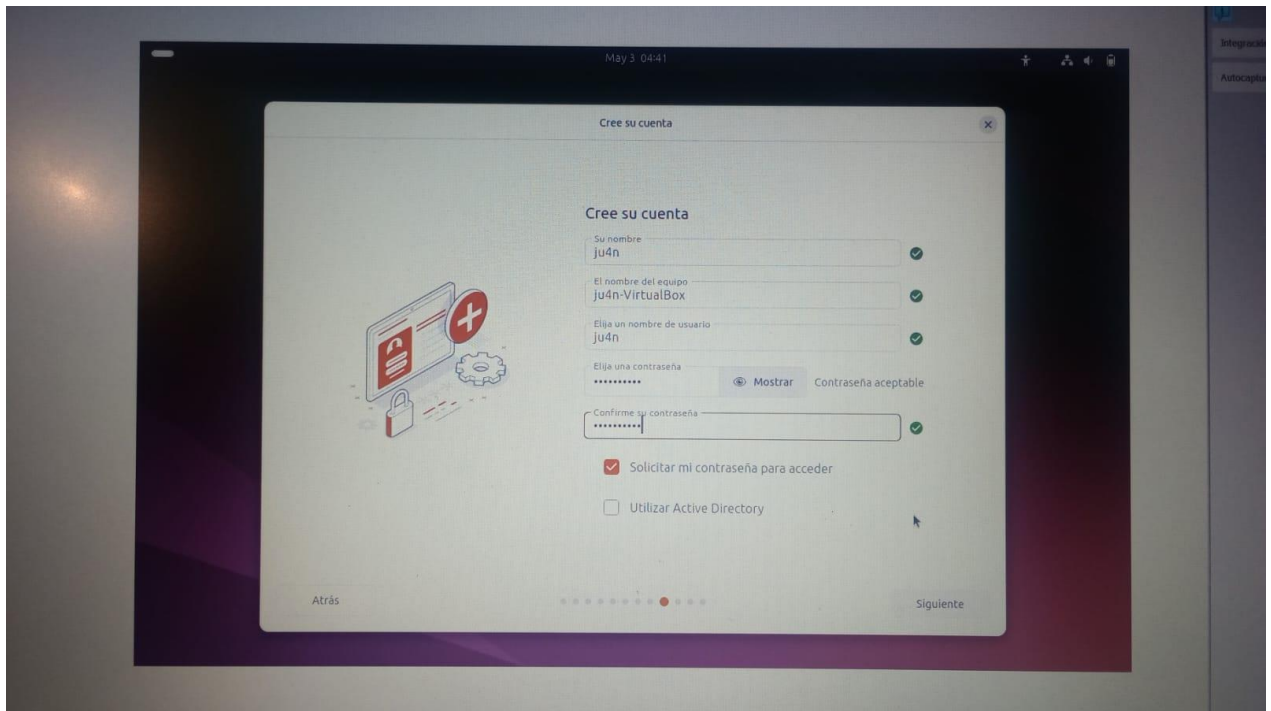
May 3 04:41

Integració
Autocaptu

Cree su cuenta

Cree su cuenta

Su nombre
ju4n

El nombre del equipo
ju4n-VirtualBox

Elija un nombre de usuario
ju4n

Elija una contraseña
••••••••••
Mostrar
Contraseña aceptable

Confirme su contraseña
••••••••••

Solicitar mi contraseña para acceder

Utilizar Active Directory

Atrás

Siguiente